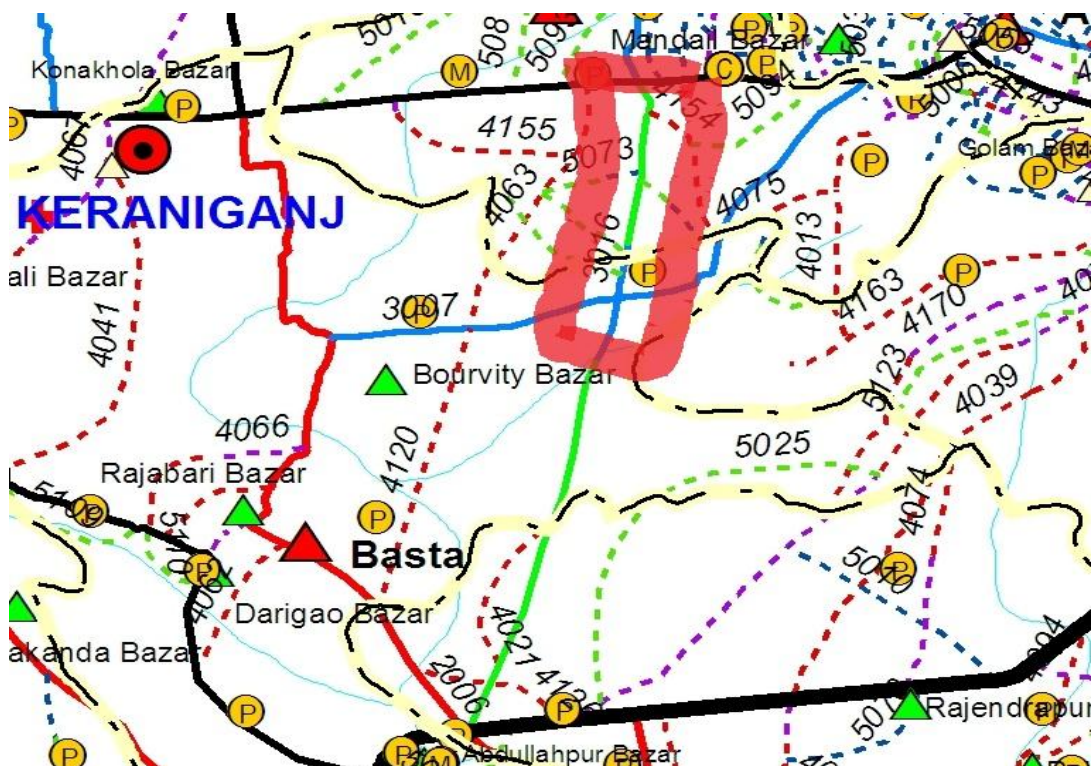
501
508
509
Mandail Bazar
C
P
P
M
P
P
Konakhola Bazar
P
4067
P
4155
4154
5094
5005
4143
Golam Baz
P
P
5073
4063
4075
KERANIGANJ
3016
P
4013
ali Bazar
P
4163
4170
40
3007
P
4041
Bourvity Bazar
5123
4039
4066
4120
5025
Rajabari Bazar
5109
5110
P
4074
Basta
P
5040
4082
Darigao Bazar
akanda Bazar
4021
4136
2006
P
P
501
Rajendrapur
P
P
P
M
Abdullahpur Bazar